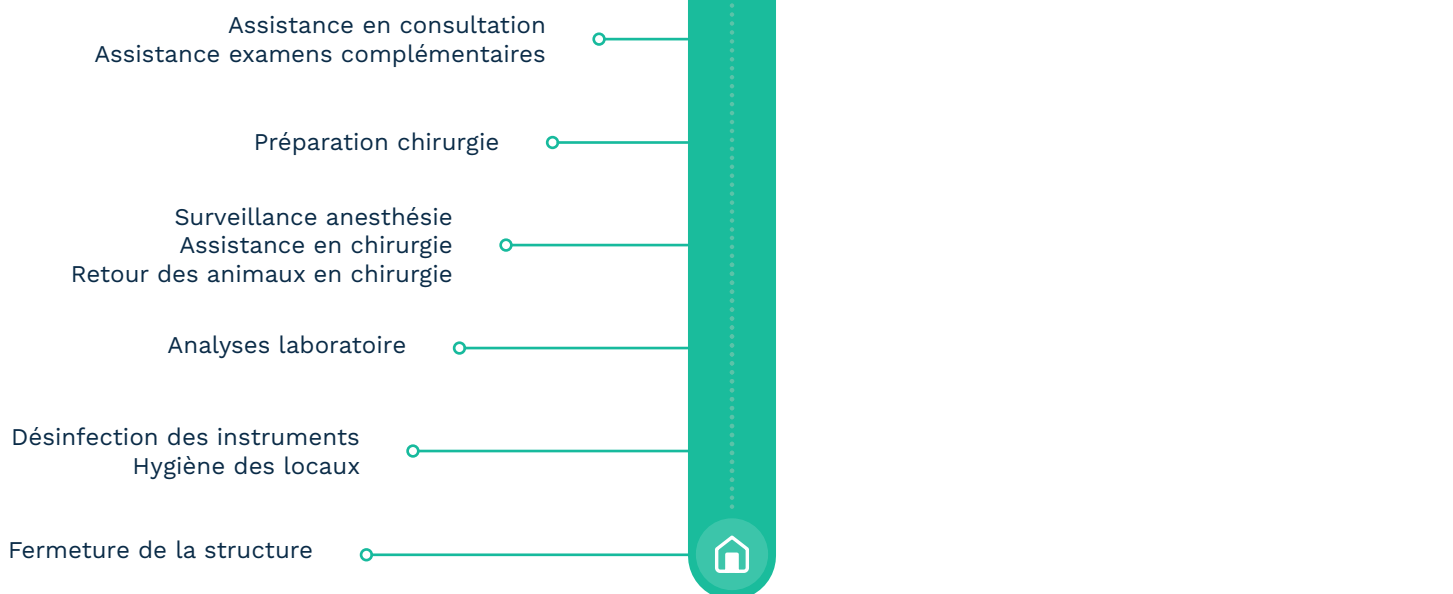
Assistance en consultation
Assistance examens complémentaires

Préparation chirurgie

Surveillance anesthésie
Assistance en chirurgie
Retour des animaux en chirurgie

Analyses laboratoire

Désinfection des instruments
Hygiène des locaux

Fermeture de la structure